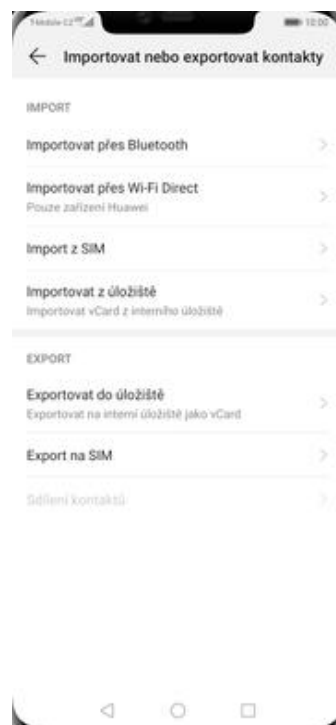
T-Mobile CZ
12:00
Importovat nebo exportovat kontakty

IMPORT

Importovat přes Bluetooth

Importovat přes Wi-Fi Direct
Pouze zařízení Huawei

Import z SIM

Importovat z úložiště
Importovat vCard z interního úložiště

EXPORT

Exportovat do úložiště
Exportovat na interní úložiště jako vCard

Export na SIM

Sdílení kontaktů